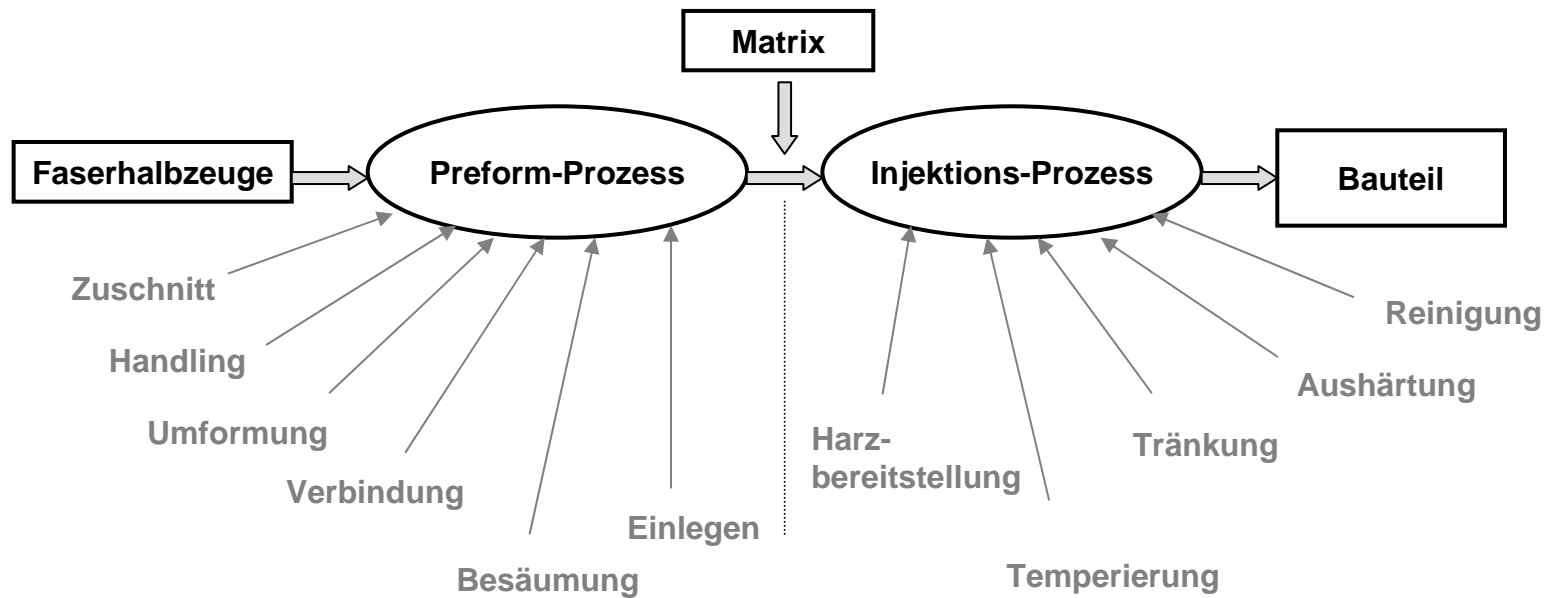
Matrix

Faserhalbzeuge

Preform-Prozess

Injektions-Prozess

Bauteil

Zuschnitt

Handling

Umformung

Verbindung

Besäumung

Einlegen

Harz-
bereitstellung

Temperierung

Tränkung

Aushärtung

Reinigung